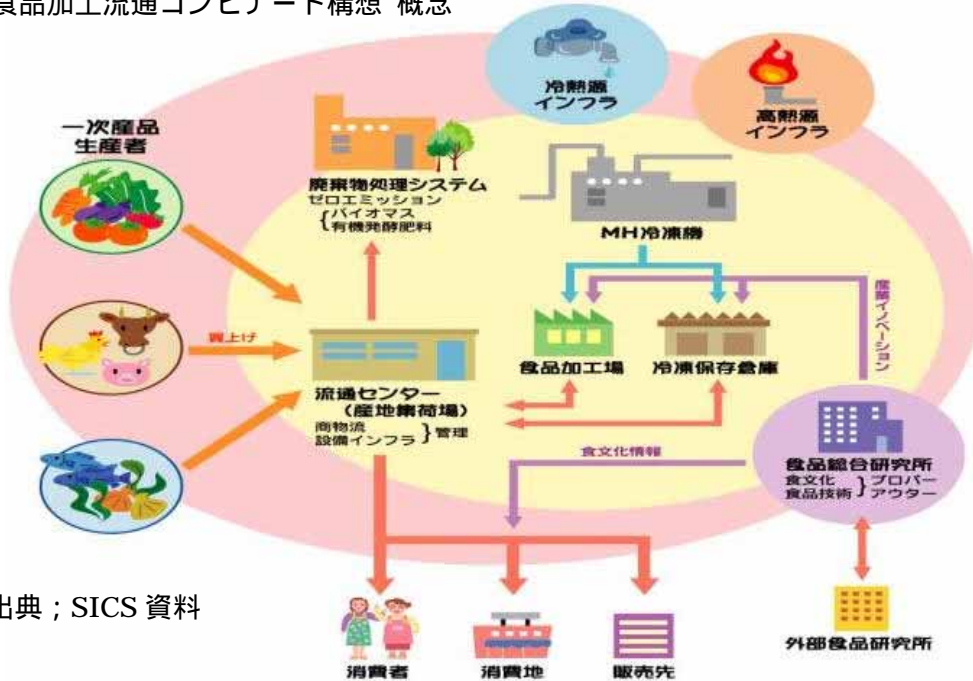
食品加工流通コンビナート構想 概念

冷熱源インフラ

高熱源インフラ

一次産品生産者

廃棄物処理システム
ゼロエミッション
{バイオマス
有機発酵肥料

MH冷凍機

産業イノベーション

買上げ

食品加工場

冷凍保存倉庫

流通センター
（産地集荷場）
商物流
設備インフラ } 管理

食文化情報

食品総合研究所
食文化
食品技術 } プロパー
アウター

出典；SICS 資料

消費者

消費地

販売先

外部食品研究所